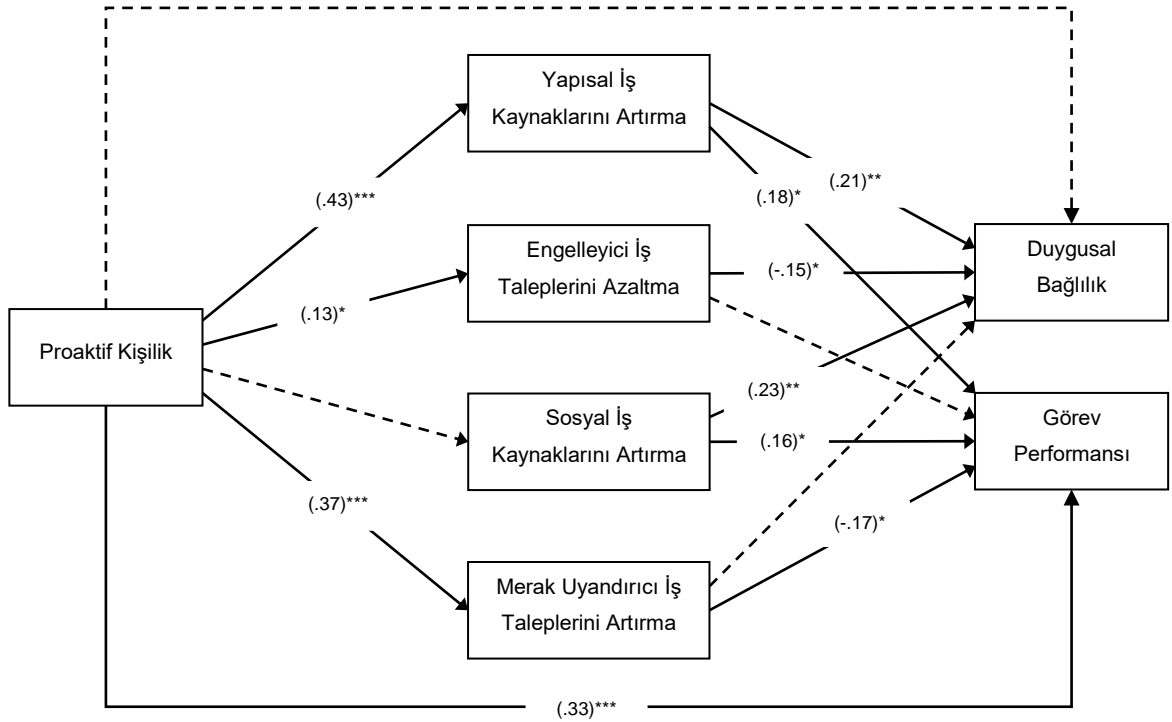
Yapısal İş Kaynaklarını Artırma

(.43)***

(.18)*

(.21)**

Engelleyici İş Taleplerini Azaltma

(.13)*

(-.15)*

Duygusal Bağlılık

Proaktif Kişilik

(.23)**

Sosyal İş Kaynaklarını Artırma

(.16)*

Görev Performansı

(.37)***

(-.17)*

Merak Uyandırıcı İş Taleplerini Artırma

(.33)***